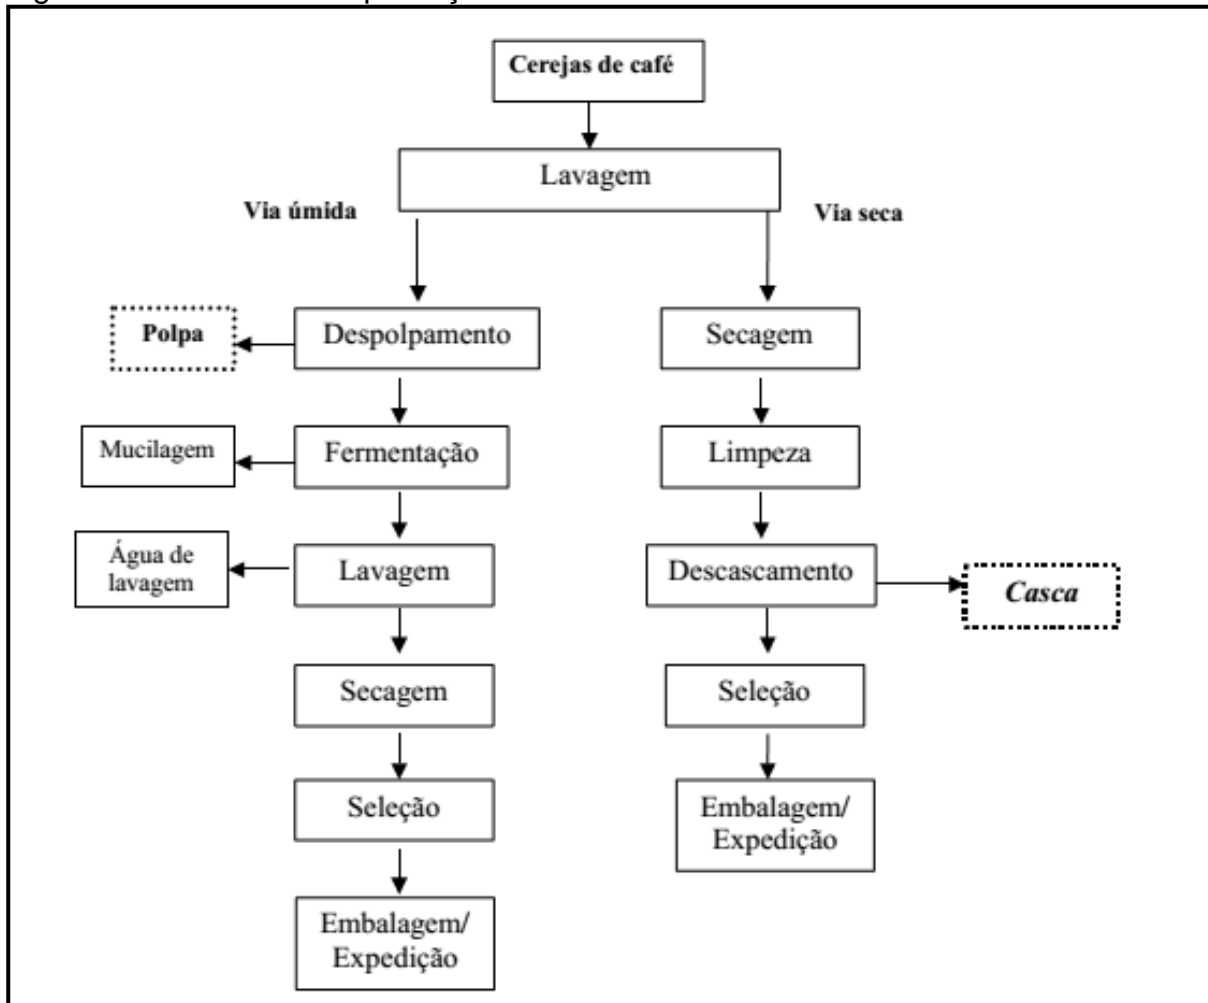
Cerejas de café

Lavagem

Via úmida

Via seca

Polpa

Despolpamento

Secagem

Mucilagem

Fermentação

Limpeza

Água de lavagem

Lavagem

Descascamento

Casca

Secagem

Seleção

Seleção

Embalagem/ Expedição

Embalagem/ Expedição